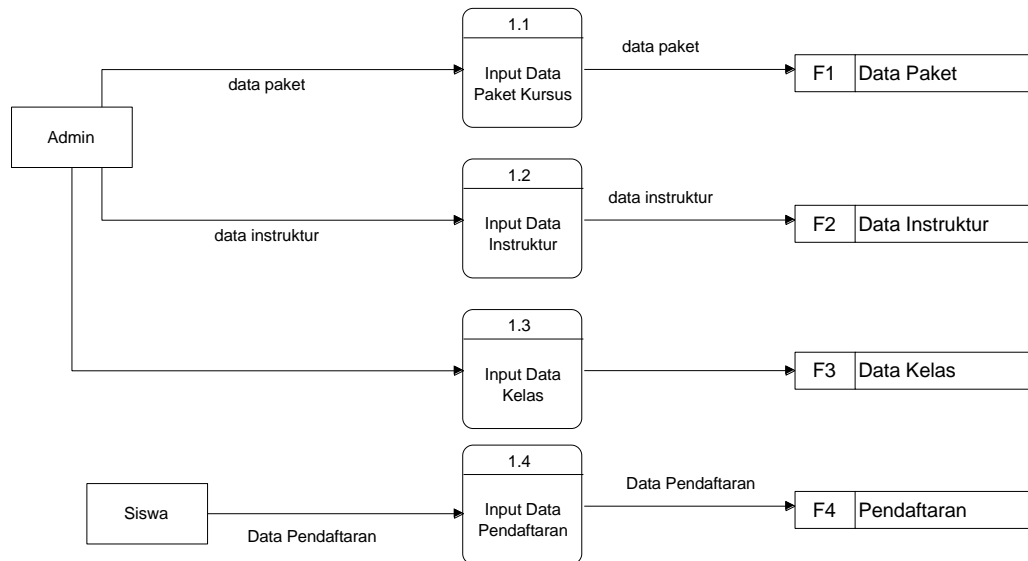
Admin

data paket

1.1
Input Data Paket Kursus

data paket

F1 Data Paket

data instruktur

1.2
Input Data Instruktur

data instruktur

F2 Data Instruktur

1.3
Input Data Kelas

F3 Data Kelas

Siswa

Data Pendaftaran

1.4
Input Data Pendaftaran

Data Pendaftaran

F4 Pendaftaran